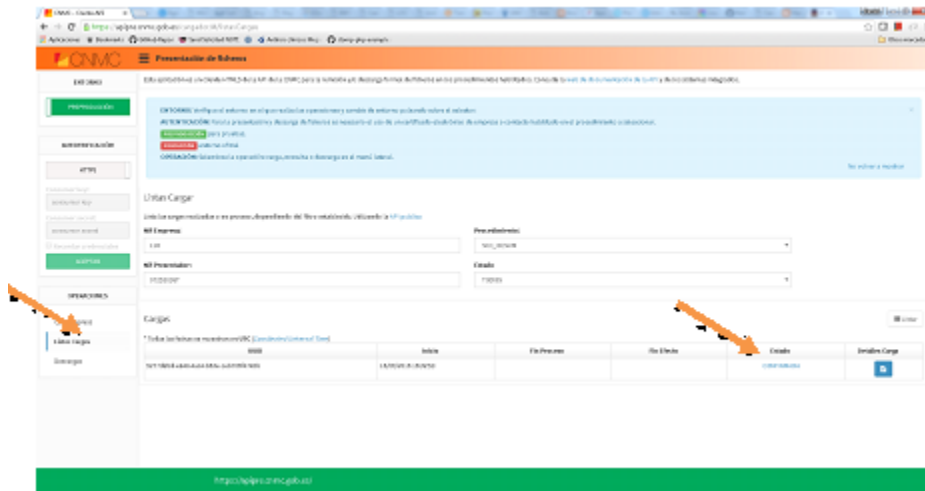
CNMC

Presentación de ficheros

ENTORNO

PREPRODUCCIÓN

AUTENTICACIÓN

OPERACIONES

Listar Cargas

Descargas

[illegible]

ENTORNO: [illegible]

AUTENTICACIÓN: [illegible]

PREPRODUCCIÓN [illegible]

PRODUCCIÓN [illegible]

OPERACIÓN: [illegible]

Listar Cargas

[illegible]

NIF Empresa:

Procedimiento:

NIF Presentador:

Estado:

Cargas

* Todas las fechas se muestran en UTC ([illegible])

| UUID | Inicio | Fin Proceso | Fin Efecto | Estado | Detalles Carga |
|---|---|---|---|---|---|
| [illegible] | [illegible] | | | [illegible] | |

https://apipre.cnmc.gob.es/